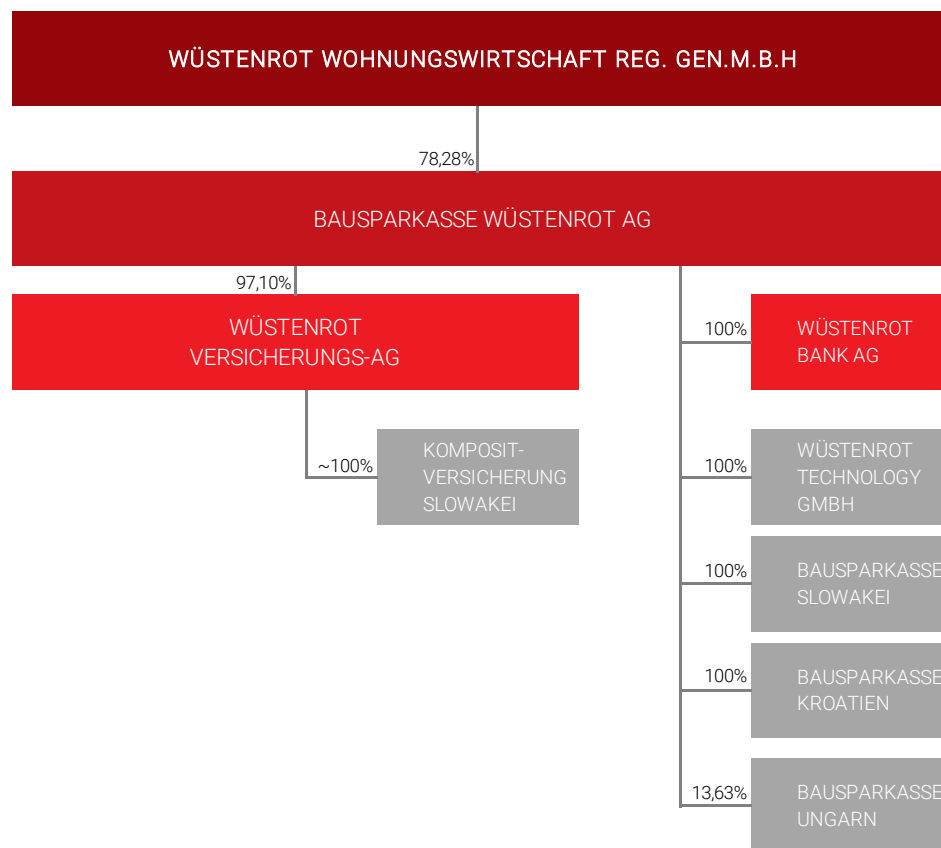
WÜSTENROT WOHNUNGSWIRTSCHAFT REG. GEN.M.B.H

78,28%

BAUSPARKASSE WÜSTENROT AG

97,10%

WÜSTENROT VERSICHERUNGS-AG

~100%

KOMPOSIT-VERSICHERUNG SLOWAKEI

100%

WÜSTENROT BANK AG

100%

WÜSTENROT TECHNOLOGY GMBH

100%

BAUSPARKASSE SLOWAKEI

100%

BAUSPARKASSE KROATIEN

13,63%

BAUSPARKASSE UNGARN